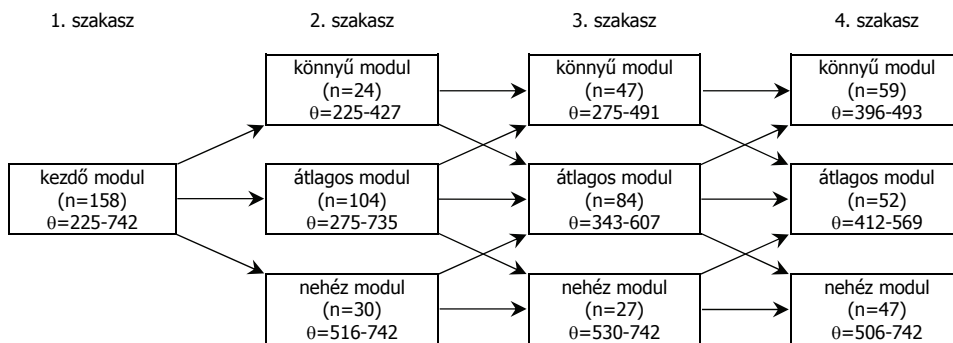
1. szakasz

2. szakasz

3. szakasz

4. szakasz

kezdő modul
(n=158)
$\theta$=225-742

könnyű modul
(n=24)
$\theta$=225-427

átlagos modul
(n=104)
$\theta$=275-735

nehéz modul
(n=30)
$\theta$=516-742

könnyű modul
(n=47)
$\theta$=275-491

átlagos modul
(n=84)
$\theta$=343-607

nehéz modul
(n=27)
$\theta$=530-742

könnyű modul
(n=59)
$\theta$=396-493

átlagos modul
(n=52)
$\theta$=412-569

nehéz modul
(n=47)
$\theta$=506-742